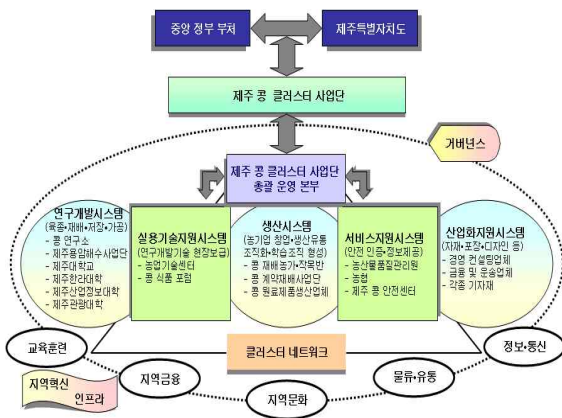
중앙 정부 부처

제주특별자치도

제주 콩 클러스터 사업단

거버넌스

제주 콩 클러스터 사업단
총괄 운영 본부

연구개발시스템
(육종·재배·저장·가공)
- 콩 연구소
- 제주용암해수사업단
- 제주대학교
- 제주한라대학
- 제주산업정보대학
- 제주관광대학

실용기술지원시스템
(연구개발기술 현장보급)
- 농업기술센터
- 콩 식품 포럼

생산시스템
(농기업 창업·생산유통 조직화·학습조직 형성)
- 콩 재배농가·작목반
- 콩 계약재배사업단
- 콩 원료제품생산업체

서비스지원시스템
(안전 인증·정보제공)
- 농산물품질관리원
- 농협
- 제주 콩 안전센터

산업화지원시스템
(자재·포장·디자인 등)
- 경영 컨설팅업체
- 금융 및 운송업체
- 각종 기자재

교육훈련

클러스터 네트워크

정보·통신

지역혁신 인프라

지역금융

지역문화

물류·유통